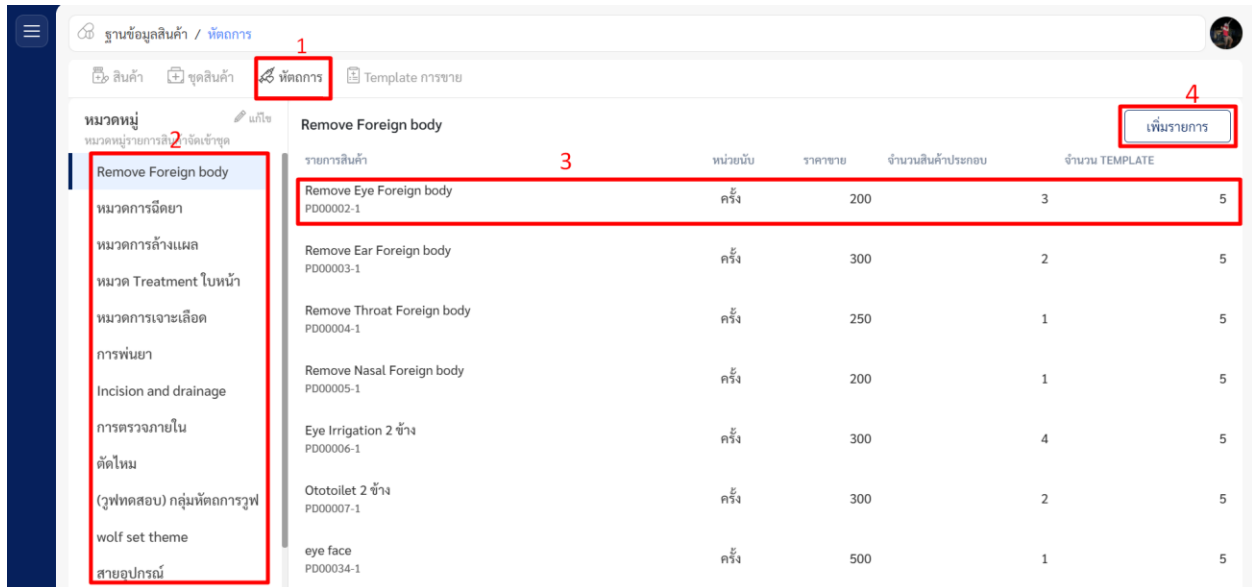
ฐานข้อมูลสินค้า / หัตถการ

สินค้า | ชุดสินค้า | หัตถการ | Template การขาย

1

หมวดหมู่ แก้ไข
หมวดหมู่รายการสินค้าจัดเข้าชุด

2

Remove Foreign body
หมวดการฉีดยา
หมวดการล้างแผล
หมวด Treatment ใบหน้า
หมวดการเจาะเลือด
การพ่นยา
Incision and drainage
การตรวจภายใน
ตัดไหม
(วูฟทดสอบ) กลุ่มหัตถการวูฟ
wolf set theme
สายอุปกรณ์

Remove Foreign body

4

เพิ่มรายการ

3

| รายการสินค้า | หน่วยนับ | ราคาขาย | จำนวนสินค้าประกอบ | จำนวน TEMPLATE |
|---|---|---|---|---|
| Remove Eye Foreign body PD00002-1 | ครั้ง | 200 | 3 | 5 |
| Remove Ear Foreign body PD00003-1 | ครั้ง | 300 | 2 | 5 |
| Remove Throat Foreign body PD00004-1 | ครั้ง | 250 | 1 | 5 |
| Remove Nasal Foreign body PD00005-1 | ครั้ง | 200 | 1 | 5 |
| Eye Irrigation 2 ข้าง PD00006-1 | ครั้ง | 300 | 4 | 5 |
| Ototoilet 2 ข้าง PD00007-1 | ครั้ง | 300 | 2 | 5 |
| eye face PD00034-1 | ครั้ง | 500 | 1 | 5 |